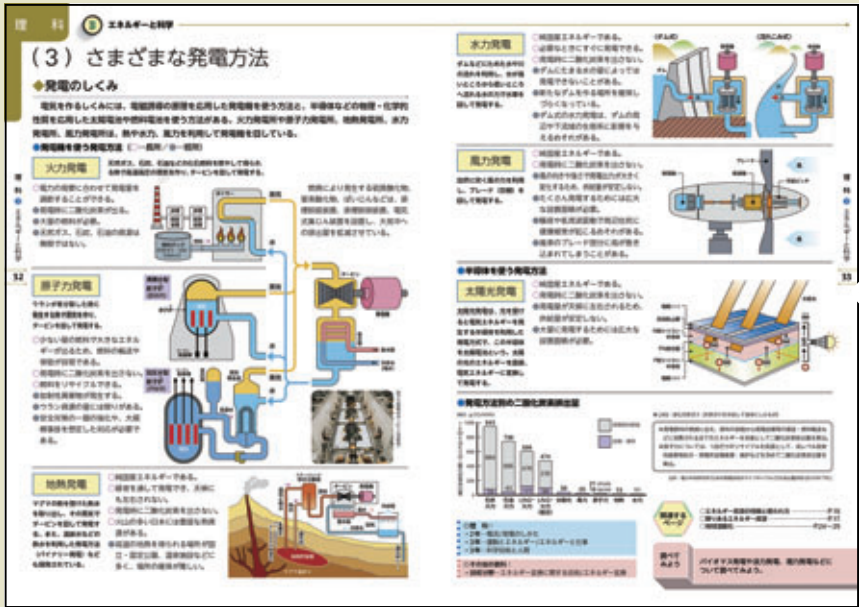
理　科　③ エネルギーと科学

（3）さまざまな発電方法

◆発電のしくみ

電気を作るしくみには、電磁誘導の原理を応用した発電機を使う方法と、半導体などの物理・化学的性質を応用した太陽電池や燃料電池を使う方法がある。火力発電所や原子力発電所、地熱発電所、水力発電所、風力発電所は、熱や水力、風力を利用して発電機を回している。

●発電機を使う発電方法

火力発電

火力の発電に合わせて発電量を調節することができる。
発電時に二酸化炭素が出る。
発電効率が高い。
石炭ガス、石炭、石油の資源は有限である。

原子力発電

少ない量の燃料で大きなエネルギーが出るため、燃料の輸送や備蓄が容易である。
発電時に二酸化炭素が出ない。
燃料をリサイクルできる。
放射性廃棄物が発生する。
ウラン資源の量には限りがある。

地熱発電

純国産エネルギーである。
発電時に二酸化炭素が出ない。

理科 52

水力発電

純国産エネルギーである。
発電時に二酸化炭素を出さない。

風力発電

純国産エネルギーである。
発電時に二酸化炭素を出さない。

●半導体を使う発電方法

太陽光発電

純国産エネルギーである。
発電時に二酸化炭素を出さない。

●発電方法別の二酸化炭素排出量

関連するページ

調べてみよう

バイオマス発電や波力発電、海流発電などについて調べてみよう。

理科 53